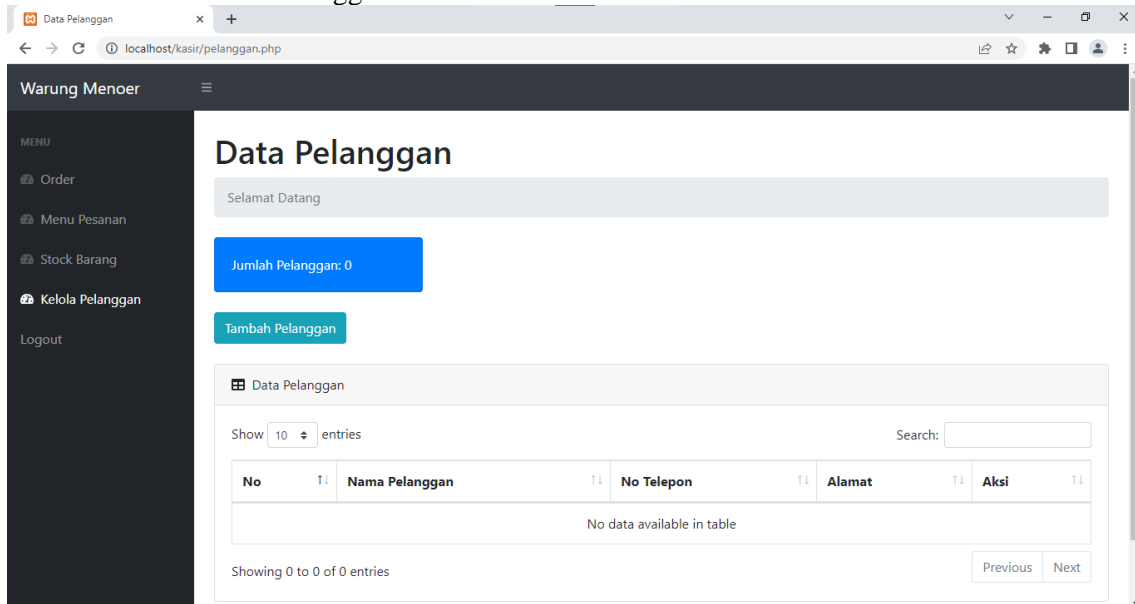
Data Pelanggan
localhost/kasir/pelanggan.php

Warung Menoer

MENU
Order
Menu Pesanan
Stock Barang
Kelola Pelanggan
Logout

Data Pelanggan

Selamat Datang

Jumlah Pelanggan: 0

Tambah Pelanggan

Data Pelanggan

Show 10 entries

Search:

| No | Nama Pelanggan | No Telepon | Alamat | Aksi |
|---|---|---|---|---|
| No data available in table | | | | |

Showing 0 to 0 of 0 entries

Previous Next